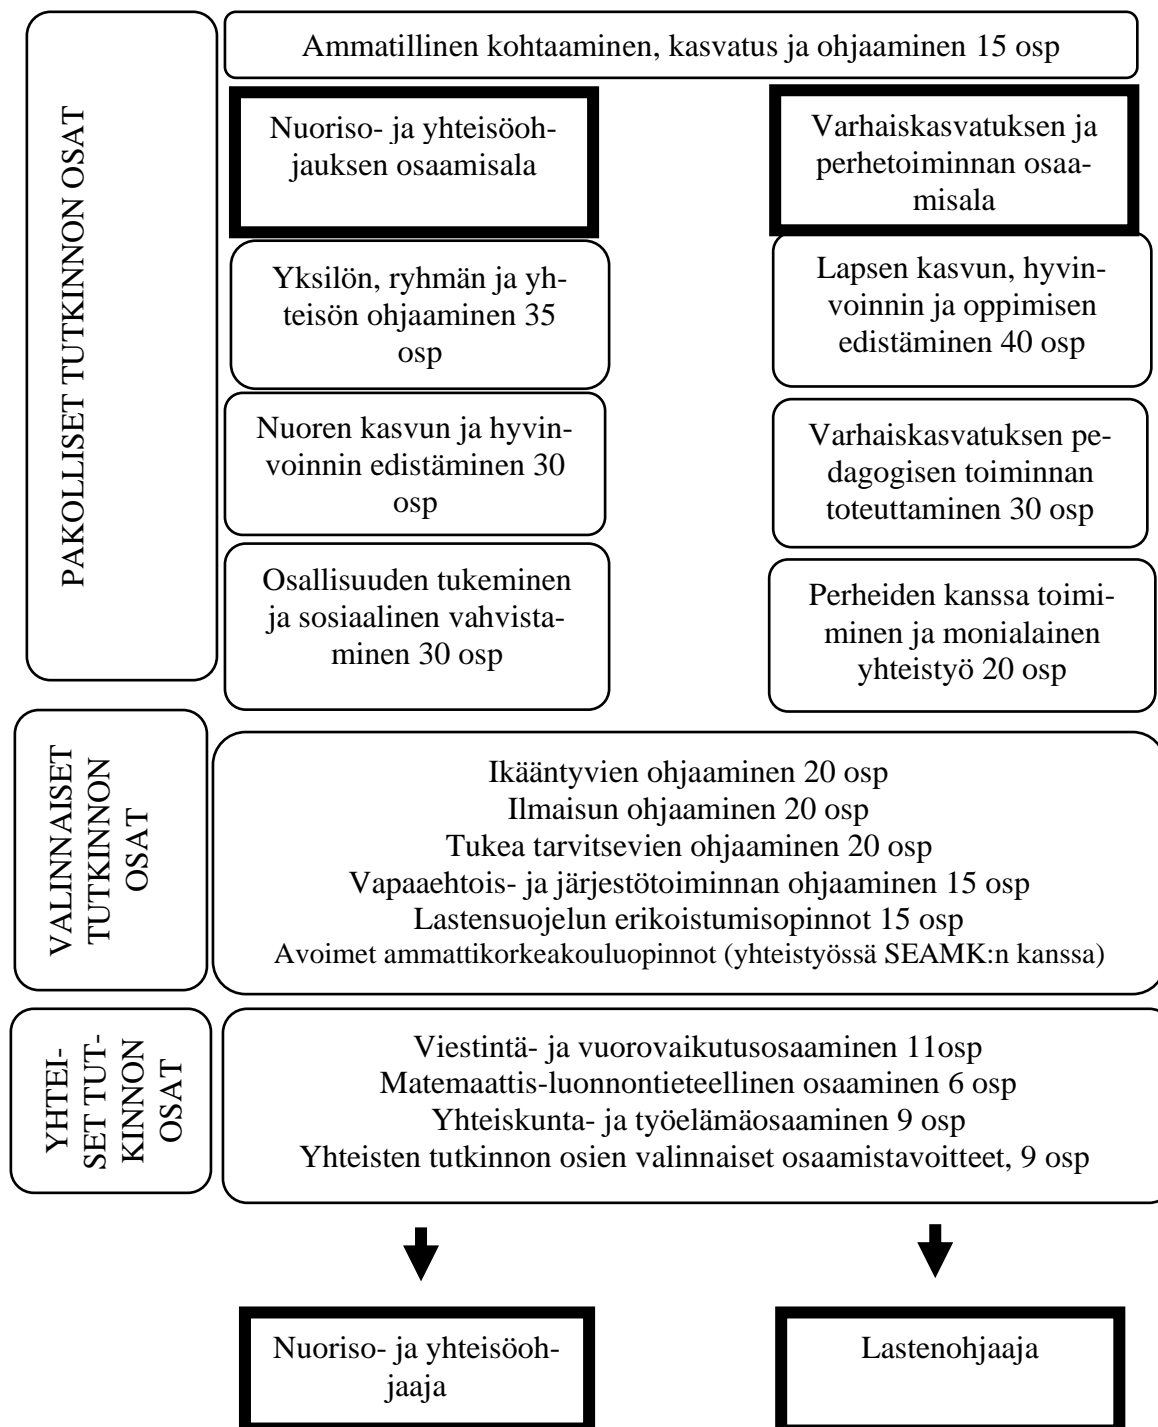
PAKOLLISET TUTKINNON OSAT

Ammatillinen kohtaaminen, kasvatus ja ohjaaminen 15 osp

Nuoriso- ja yhteisöohjauksen osaamisala

Varhaiskasvatuksen ja perhetoiminnan osaamisala

Yksilön, ryhmän ja yhteisön ohjaaminen 35 osp

Lapsen kasvun, hyvinvoinnin ja oppimisen edistäminen 40 osp

Nuoren kasvun ja hyvinvoinnin edistäminen 30 osp

Varhaiskasvatuksen pedagogisen toiminnan toteuttaminen 30 osp

Osallisuuden tukeminen ja sosiaalinen vahvistaminen 30 osp

Perheiden kanssa toimiminen ja monialainen yhteistyö 20 osp

VALINNAISET TUTKINNON OSAT

Ikääntyvien ohjaaminen 20 osp
Ilmaisun ohjaaminen 20 osp
Tukea tarvitsevien ohjaaminen 20 osp
Vapaaehtois- ja järjestötoiminnan ohjaaminen 15 osp
Lastensuojelun erikoistumisopinnot 15 osp
Avoimet ammattikorkeakouluopinnot (yhteistyössä SEAMK:n kanssa)

YHTEISET TUTKINNON OSAT

Viestintä- ja vuorovaikutusosaaminen 11osp
Matemaattis-luonnontieteellinen osaaminen 6 osp
Yhteiskunta- ja työelämäosaaminen 9 osp
Yhteisten tutkinnon osien valinnaiset osaamistavoitteet, 9 osp

Nuoriso- ja yhteisöohjaaja

Lastenohjaaja